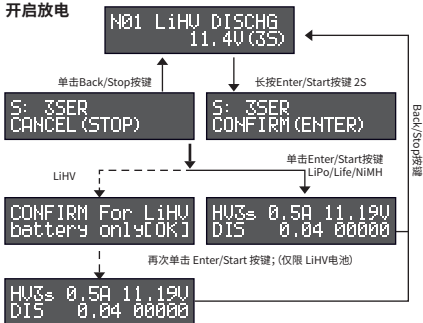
开启放电

N01 LiHV DISCHG
11.4V(3S)

单击Back/Stop按键

长按Enter/Start按键 2S

S: 3SER
CANCEL(STOP)

S: 3SER
CONFIRM(ENTER)

Back/Stop按键

单击Enter/Start按键

LiHV

LiPo/Life/NiMH

CONFIRM For LiHV
battery only[OK]

HV3s 0.5A 11.19V
DIS 0.04 00000

再次单击 Enter/Start 按键; (仅限 LiHV电池)

HV3s 0.5A 11.19V
DIS 0.04 00000